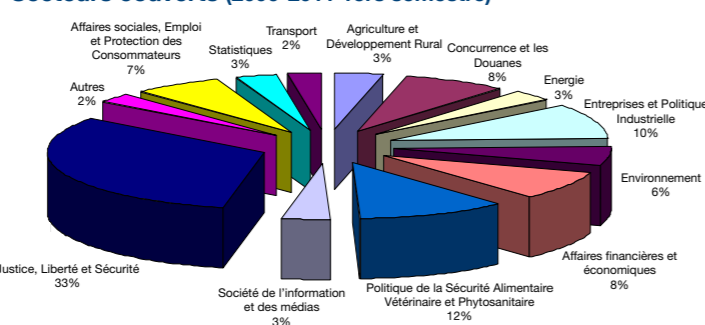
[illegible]

Affaires sociales, Emploi et Protection des Consommateurs
7%

Statistiques
3%

Transport
2%

Agriculture et Développement Rural
3%

Concurrence et les Douanes
8%

Energie
3%

Entreprises et Politique Industrielle
10%

Autres
2%

Environnement
6%

Justice, Liberté et Sécurité
33%

Affaires financières et économiques
8%

Société de l'information et des médias
3%

Politique de la Sécurité Alimentaire Vétérinaire et Phytosanitaire
12%